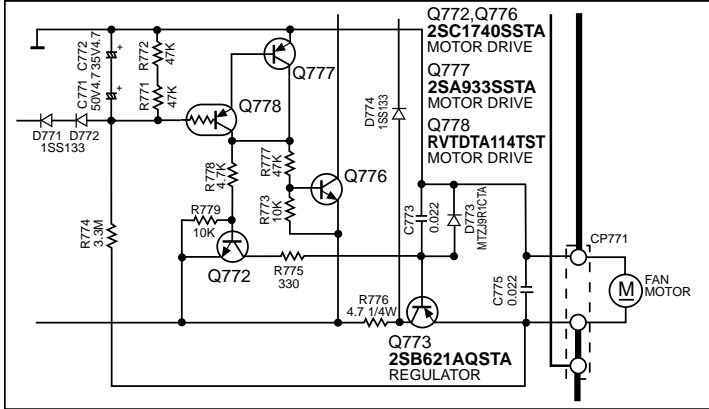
Q772,Q776
2SC1740SSTA
MOTOR DRIVE
Q777
2SA933SSTA
MOTOR DRIVE
Q778
RVTDTA114TST
MOTOR DRIVE

C772 35V4.7
C771 50V4.7
R772 47K
R771 47K
Q777
Q778
D771 D772
1SS133
D774 1SS133
R778 4.7K
R777 47K
Q776
R773 10K
R779 10K
R774 3.3M
Q772
R775 330
C773 0.022
D773 MTZJ9R1CTA
CP771
C775 0.022
M
FAN MOTOR
R776 4.7 1/4W
Q773
2SB621AQSTA
REGULATOR